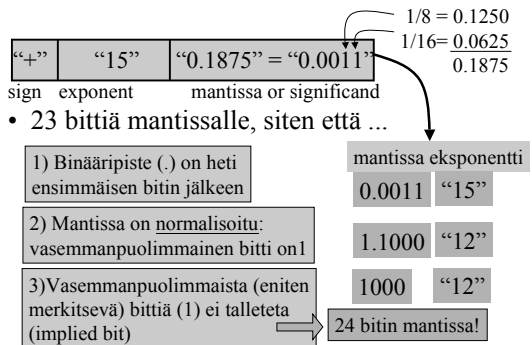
1/8 = 0.1250
1/16 = 0.0625
0.1875

| "+" | "15" | "0.1875" = "0.0011" |
|---|---|---|

sign exponent mantissa or significand

• 23 bittiä mantissalle, siten että ...

1) Binääripiste (.) on heti ensimmäisen bitin jälkeen

2) Mantissa on normalisoitu: vasemmanpuolimmainen bitti on1

3)Vasemmanpuolimmaista (eniten merkitsevä) bittiä (1) ei talleteta (implied bit)

| mantissa | eksponentti |
|---|---|
| 0.0011 | "15" |
| 1.1000 | "12" |
| 1000 | "12" |

24 bitin mantissa!